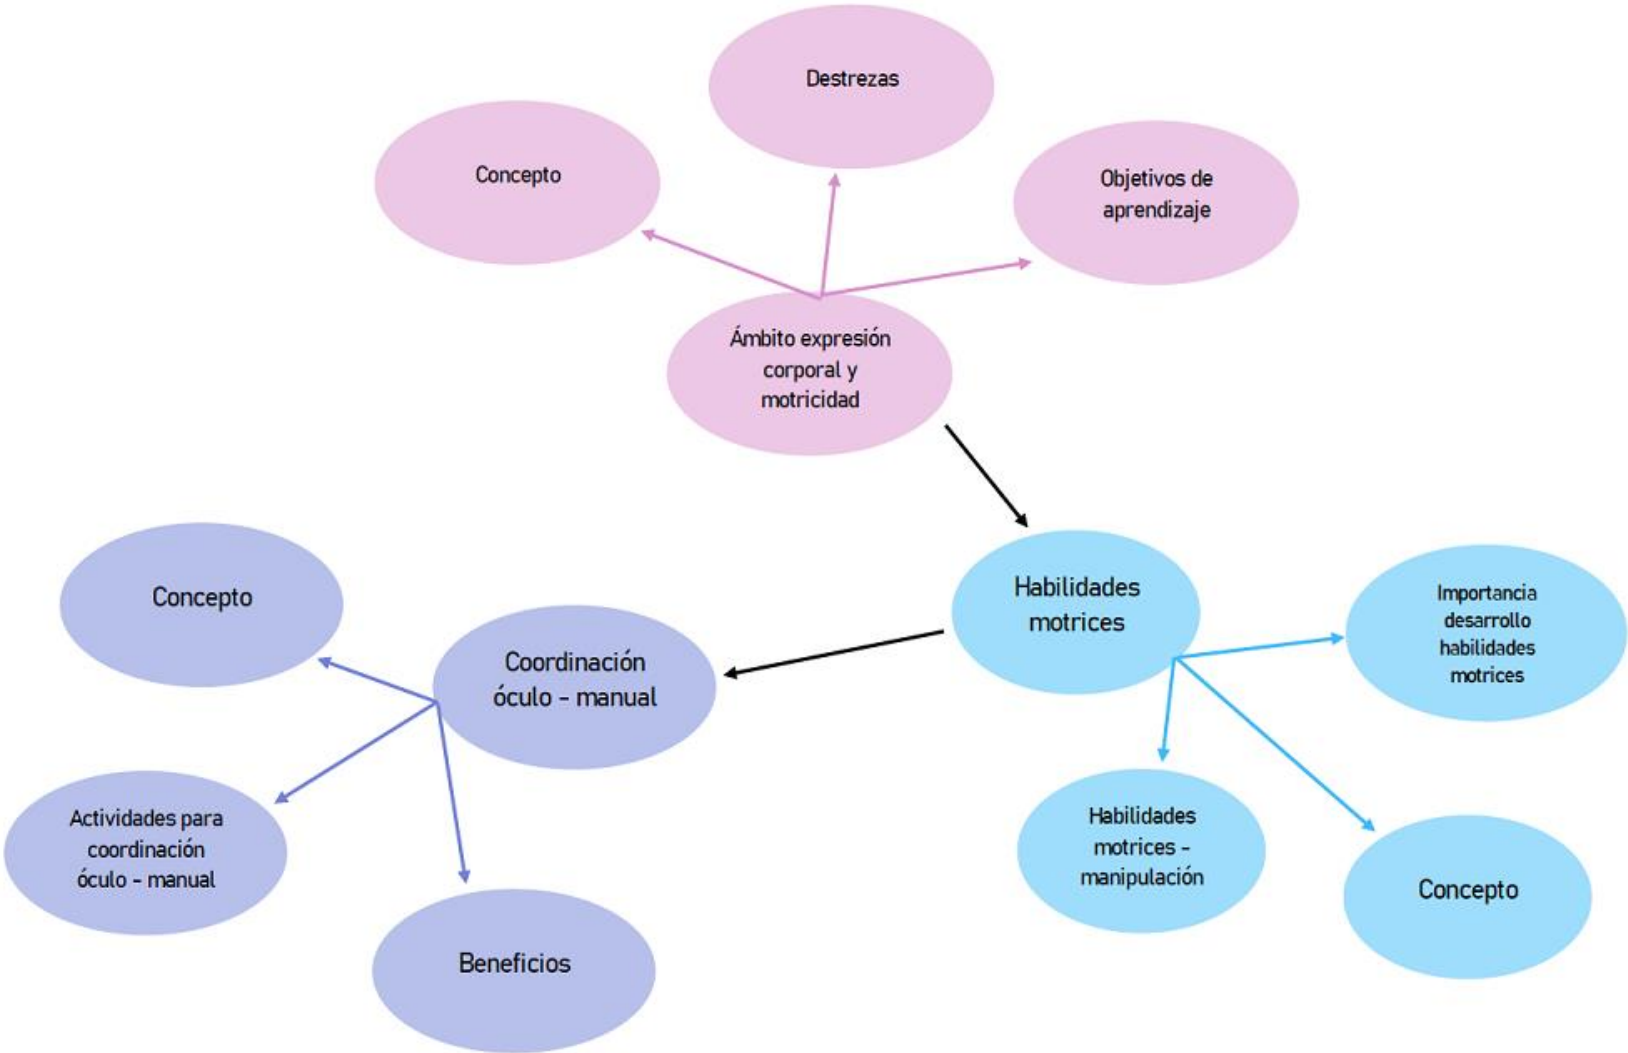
Destrezas

Concepto

Objetivos de aprendizaje

Ámbito expresión corporal y motricidad

Habilidades motrices

Importancia desarrollo habilidades motrices

Habilidades motrices - manipulación

Concepto

Coordinación óculo - manual

Concepto

Actividades para coordinación óculo - manual

Beneficios